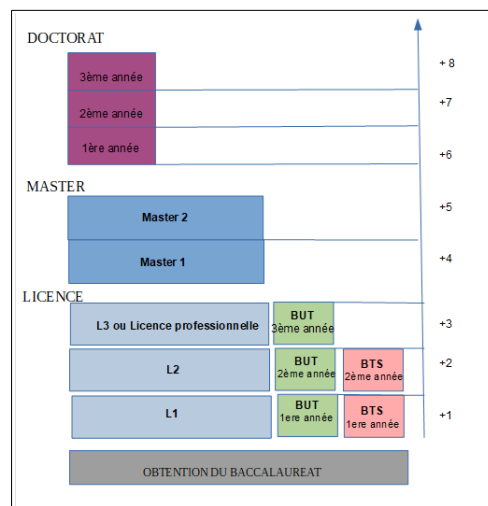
DOCTORAT

3ème année

2ème année

1ère année

+ 8

+7

+6

MASTER

Master 2

Master 1

+5

+4

LICENCE

L3 ou Licence professionnelle

BUT
3ème année

+3

L2

BUT
2ème année

BTS
2ème année

+2

L1

BUT
1ere année

BTS
1ere année

+1

OBTENTION DU BACCALAUREAT